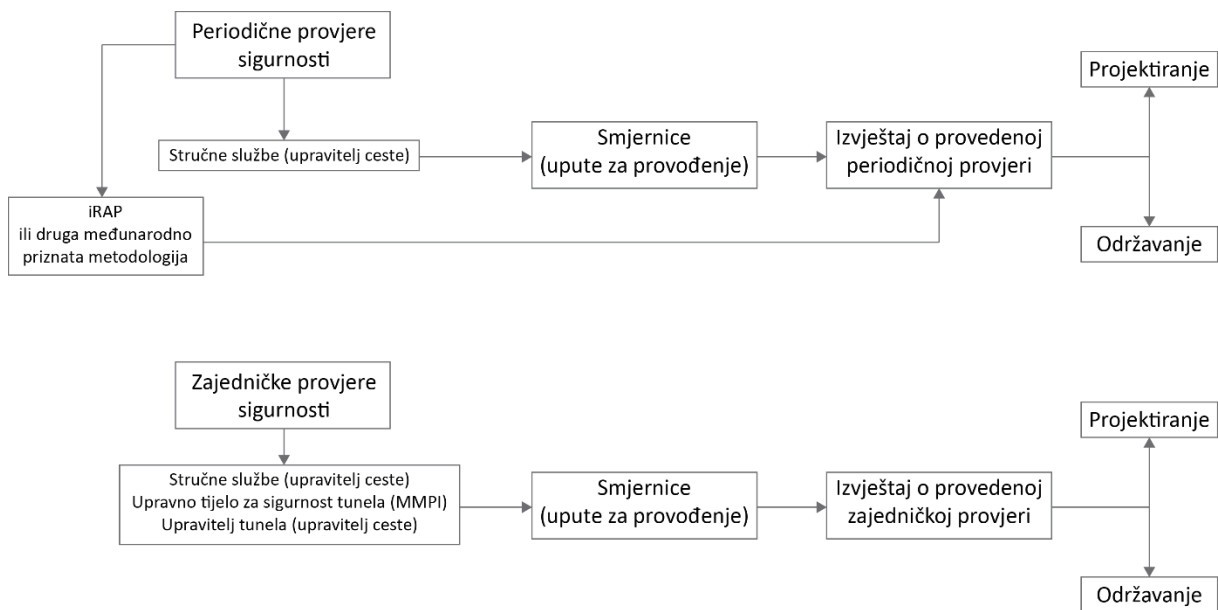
Periodične provjere sigurnosti

Stručne službe (upravitelj ceste)

iRAP
ili druga međunarodno priznata metodologija

Smjernice
(upute za provođenje)

Izvještaj o provedenoj periodičnoj provjeri

Projektiranje

Održavanje

Zajedničke provjere sigurnosti

Stručne službe (upravitelj ceste)
Upravno tijelo za sigurnost tunela (MMPI)
Upravitelj tunela (upravitelj ceste)

Smjernice
(upute za provođenje)

Izvještaj o provedenoj zajedničkoj provjeri

Projektiranje

Održavanje